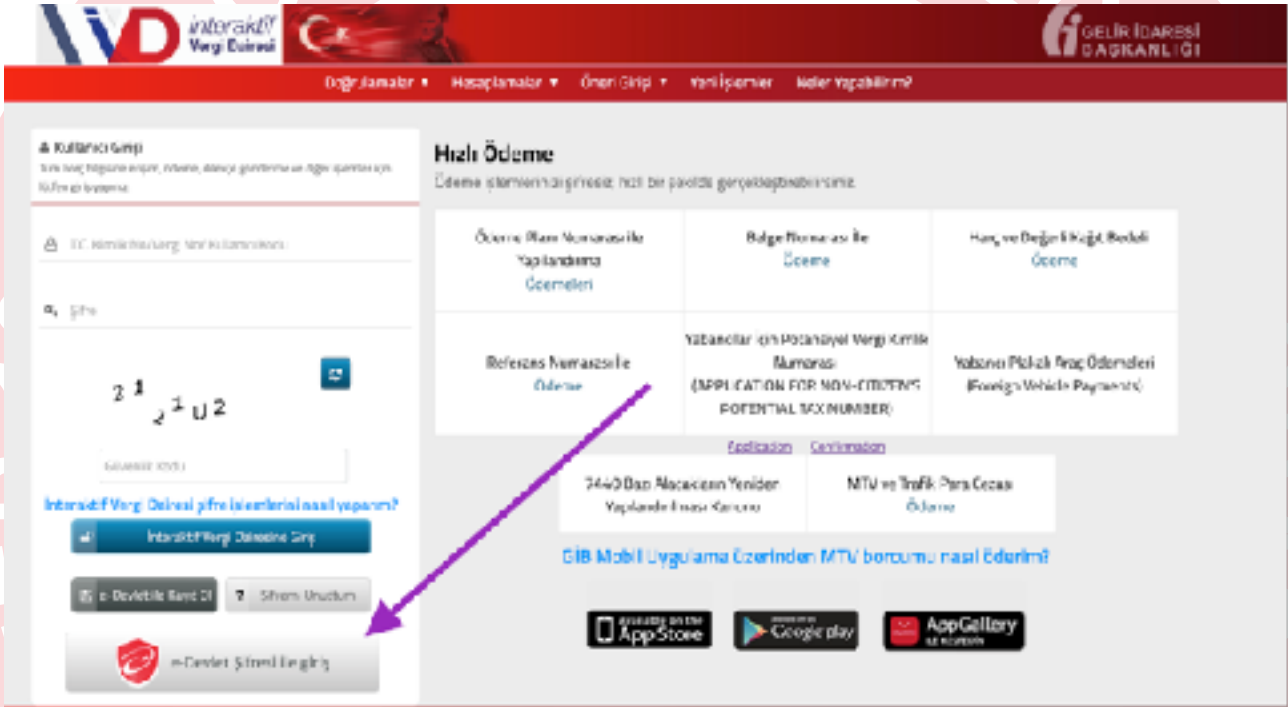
interaktif Vergi Dairesi

GELİR İDARESİ BAŞKANLIĞI

Doğrulamalar ▾ Hesaplamalar ▾ Örnek Giriş ▾ Yeni İşlemler Neler Yapabilirim?

Kullanıcı Girişi
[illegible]

TC Kimlik No/Vergi Kimlik Numarası

Şifre

2 1 2 1 U 2

Güvenlik Kodu

İnteraktif Vergi Dairesi şifre işlemlerini nasıl yaparım?

İnteraktif Vergi Dairesine Giriş

e-Devlet ile Kayıt Ol

Şifremi Unuttum

e-Devlet Şifresi ile giriş

Hızlı Ödeme
Ödeme işlemlerini dilerseniz hızlı bir şekilde gerçekleştirebilirsiniz.

| Ödeme Planı Numarası ile Yapılandırma Ödemeleri | Belge Numarası İle Ödeme | Harç ve Değerli Kağıt Bedeli Ödeme |
|---|---|---|
| Referans Numarası ile Ödeme | Yabancılar için Potansiyel Vergi Kimlik Numarası (APPLICATION FOR NON-CITIZEN'S POTENTIAL TAX NUMBER) | Yabancı Plakalı Araç Ödemeleri (Foreign Vehicle Payments) |

Application Confirmation

| 7440 Sayılı Alacakların Yeniden Yapılandırılması Kanunu | MTV ve Trafik Para Cezası Ödeme |
|---|---|

GİB Mobil Uygulama Üzerinden MTV borcumu nasıl öderim?

Download on the App Store

GET IT ON Google play

EXPLORE IT ON AppGallery